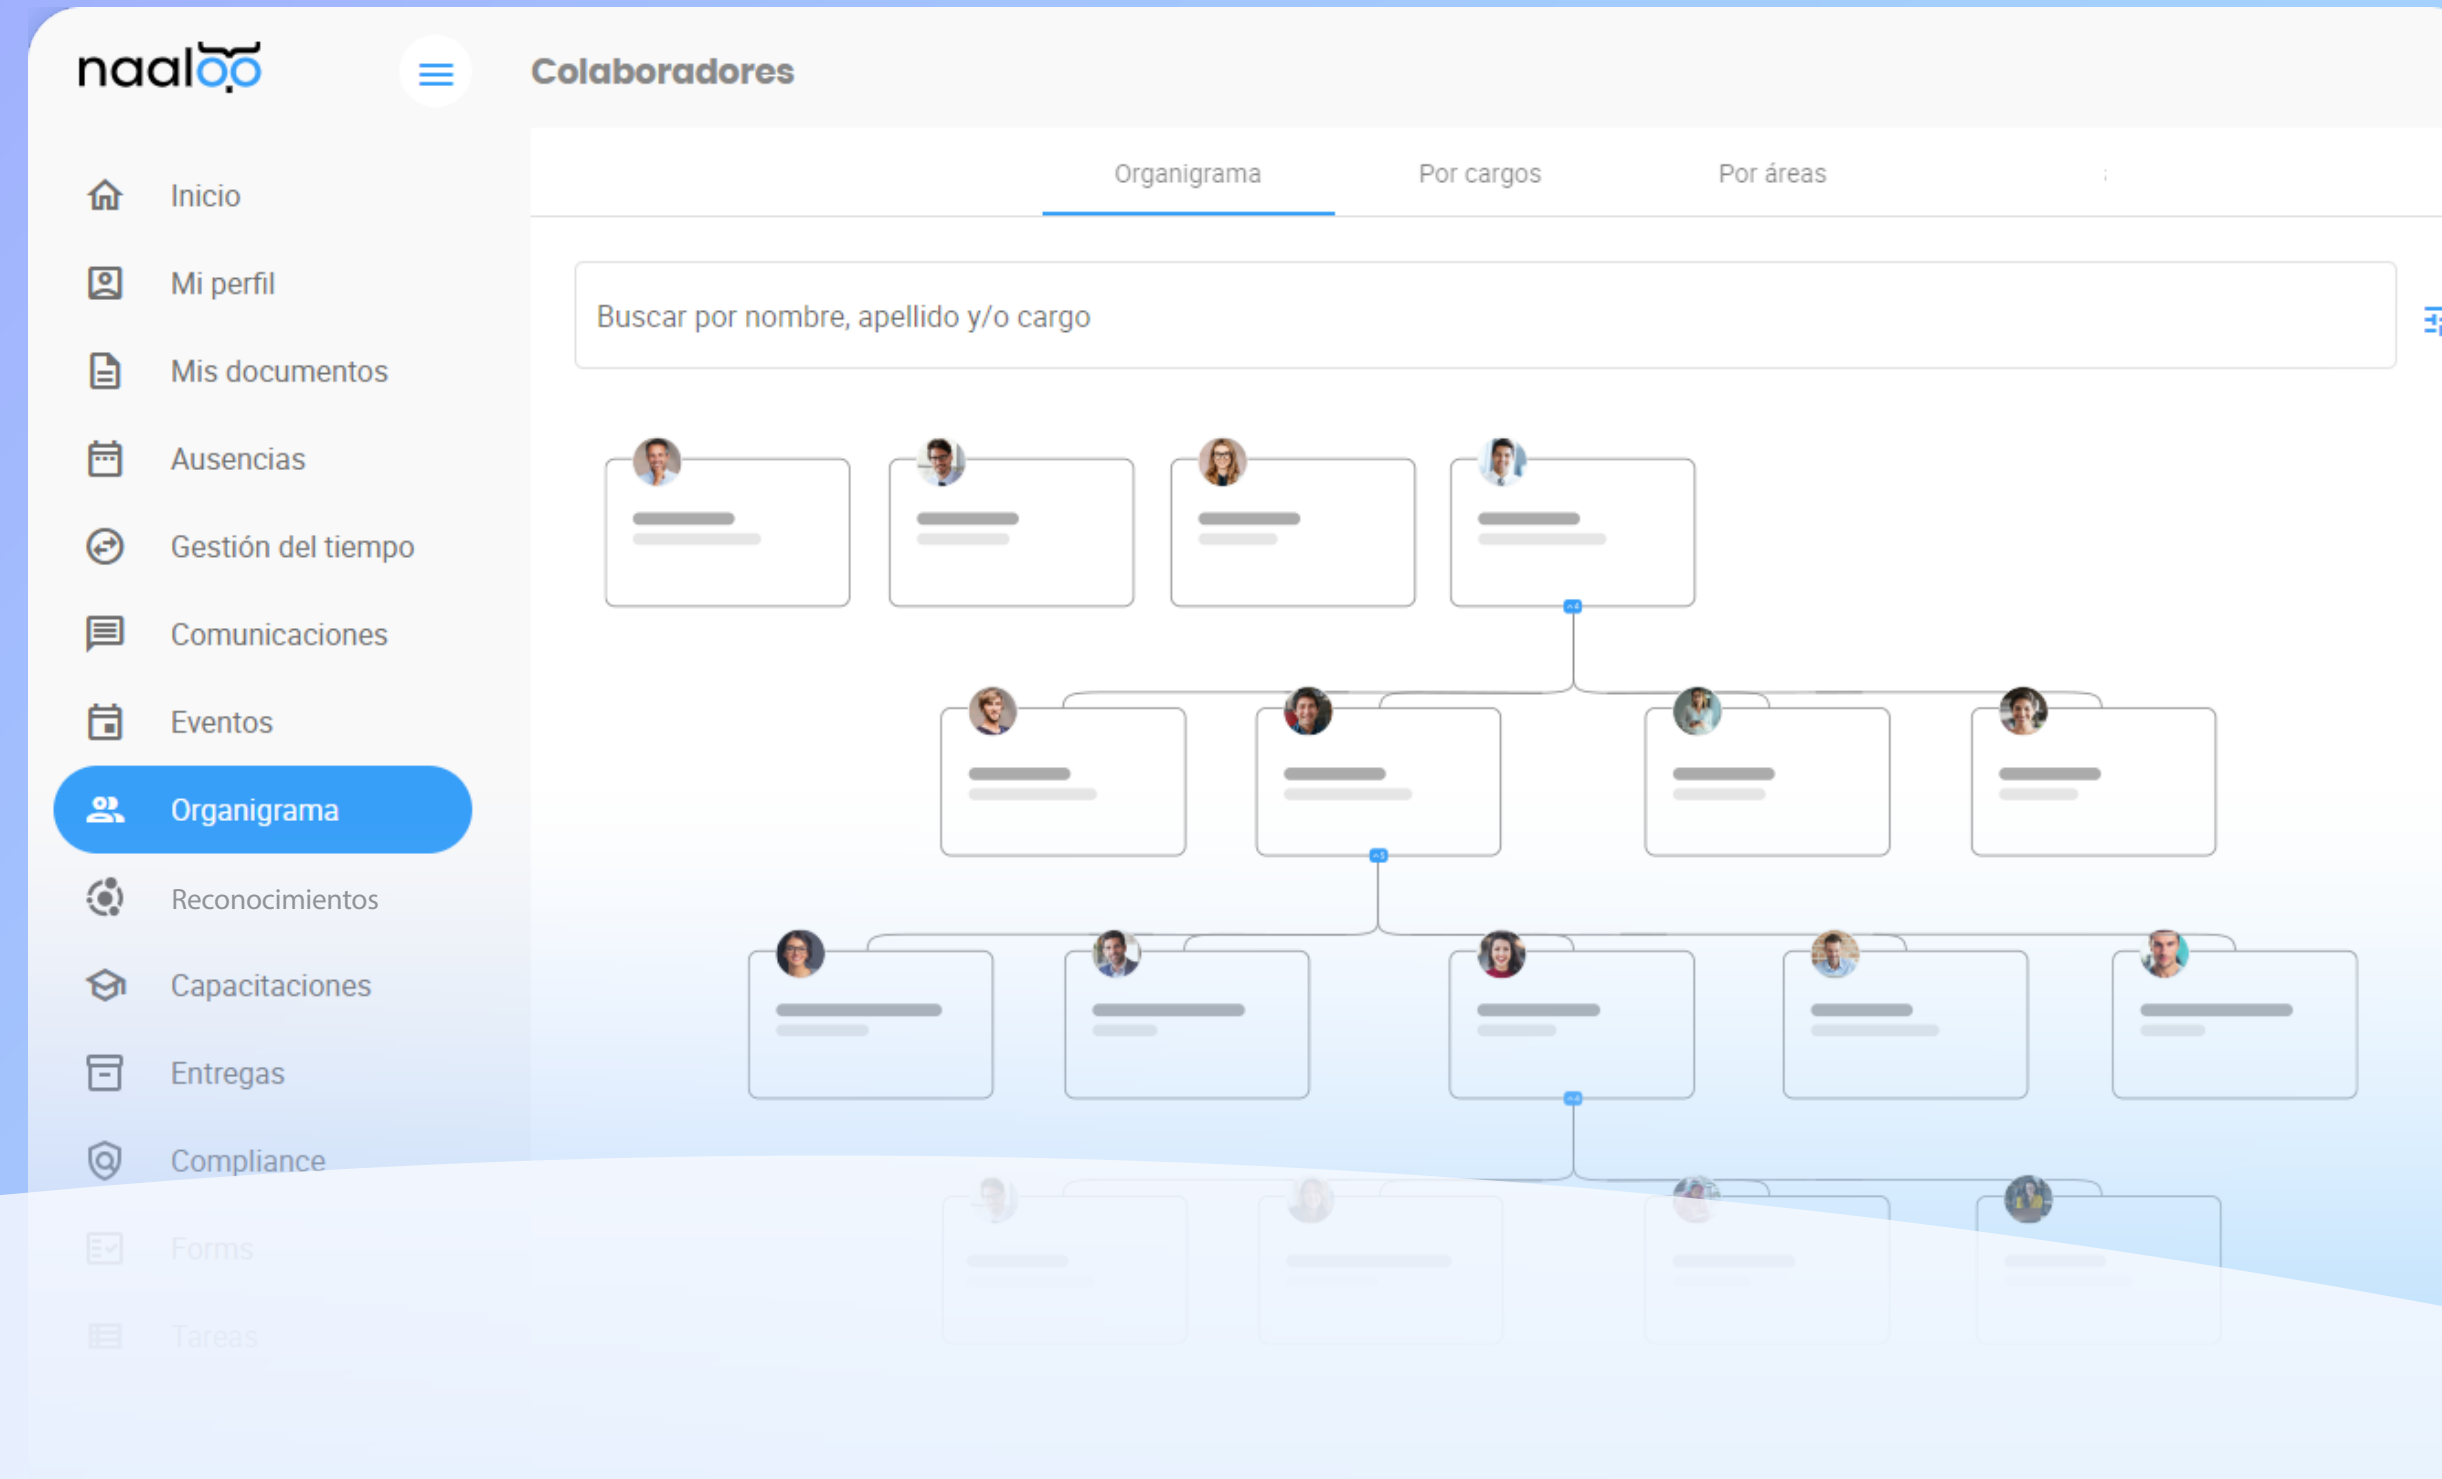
naaloo

Colaboradores

Inicio

Mi perfil

Mis documentos

Ausencias

Gestión del tiempo

Comunicaciones

Eventos

Organigrama

Reconocimientos

Capacitaciones

Entregas

Compliance

Forms

Tareas

Organigrama

Por cargos

Por áreas

Buscar por nombre, apellido y/o cargo